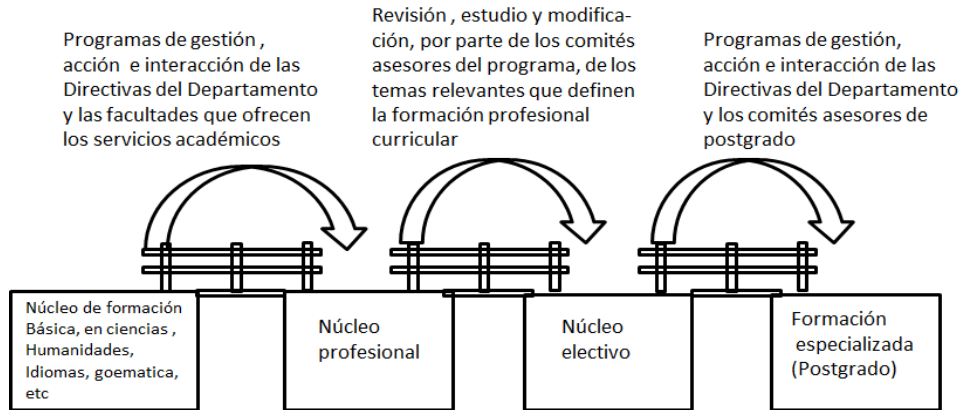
Programas de gestión , acción e interacción de las Directivas del Departamento y las facultades que ofrecen los servicios académicos

Revisión , estudio y modificación, por parte de los comités asesores del programa, de los temas relevantes que definen la formación profesional curricular

Programas de gestión, acción e interacción de las Directivas del Departamento y los comités asesores de postgrado

Núcleo de formación Básica, en ciencias , Humanidades, Idiomas, goematica, etc

Núcleo profesional

Núcleo electivo

Formación especializada (Postgrado)